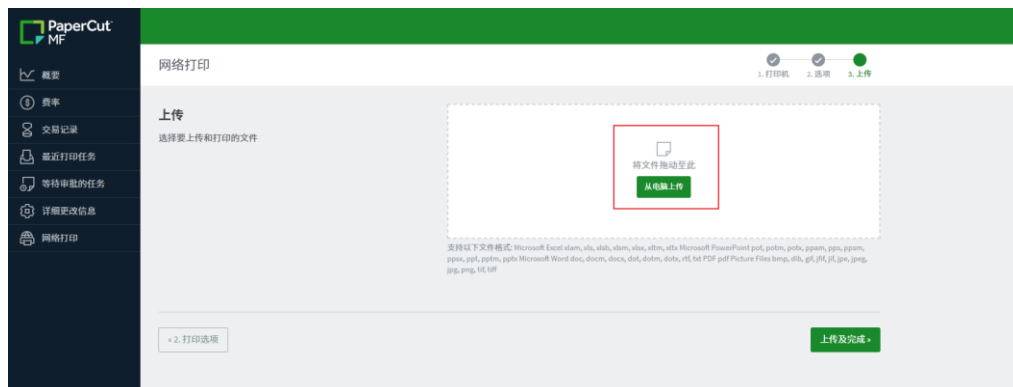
PaperCut MF

概要
费率
交易记录
最近打印任务
等待审批的任务
详细更改信息
网络打印

网络打印

1. 打印机 2. 选项 3. 上传

上传
选择要上传和打印的文件

将文件拖动至此
从电脑上传

支持以下文件格式: Microsoft Excel xlam, xls, xlsb, xlsm, xlsx, xltm, xltx Microsoft PowerPoint pot, potm, potx, ppam, pps, ppsm, ppsx, ppt, pptm, pptx Microsoft Word doc, docm, docx, dot, dotm, dotx, rtf, txt PDF pdf Picture Files bmp, dib, gif, jfif, jif, jpe, jpeg, jpg, png, tif, tiff

« 2. 打印选项

上传及完成 »